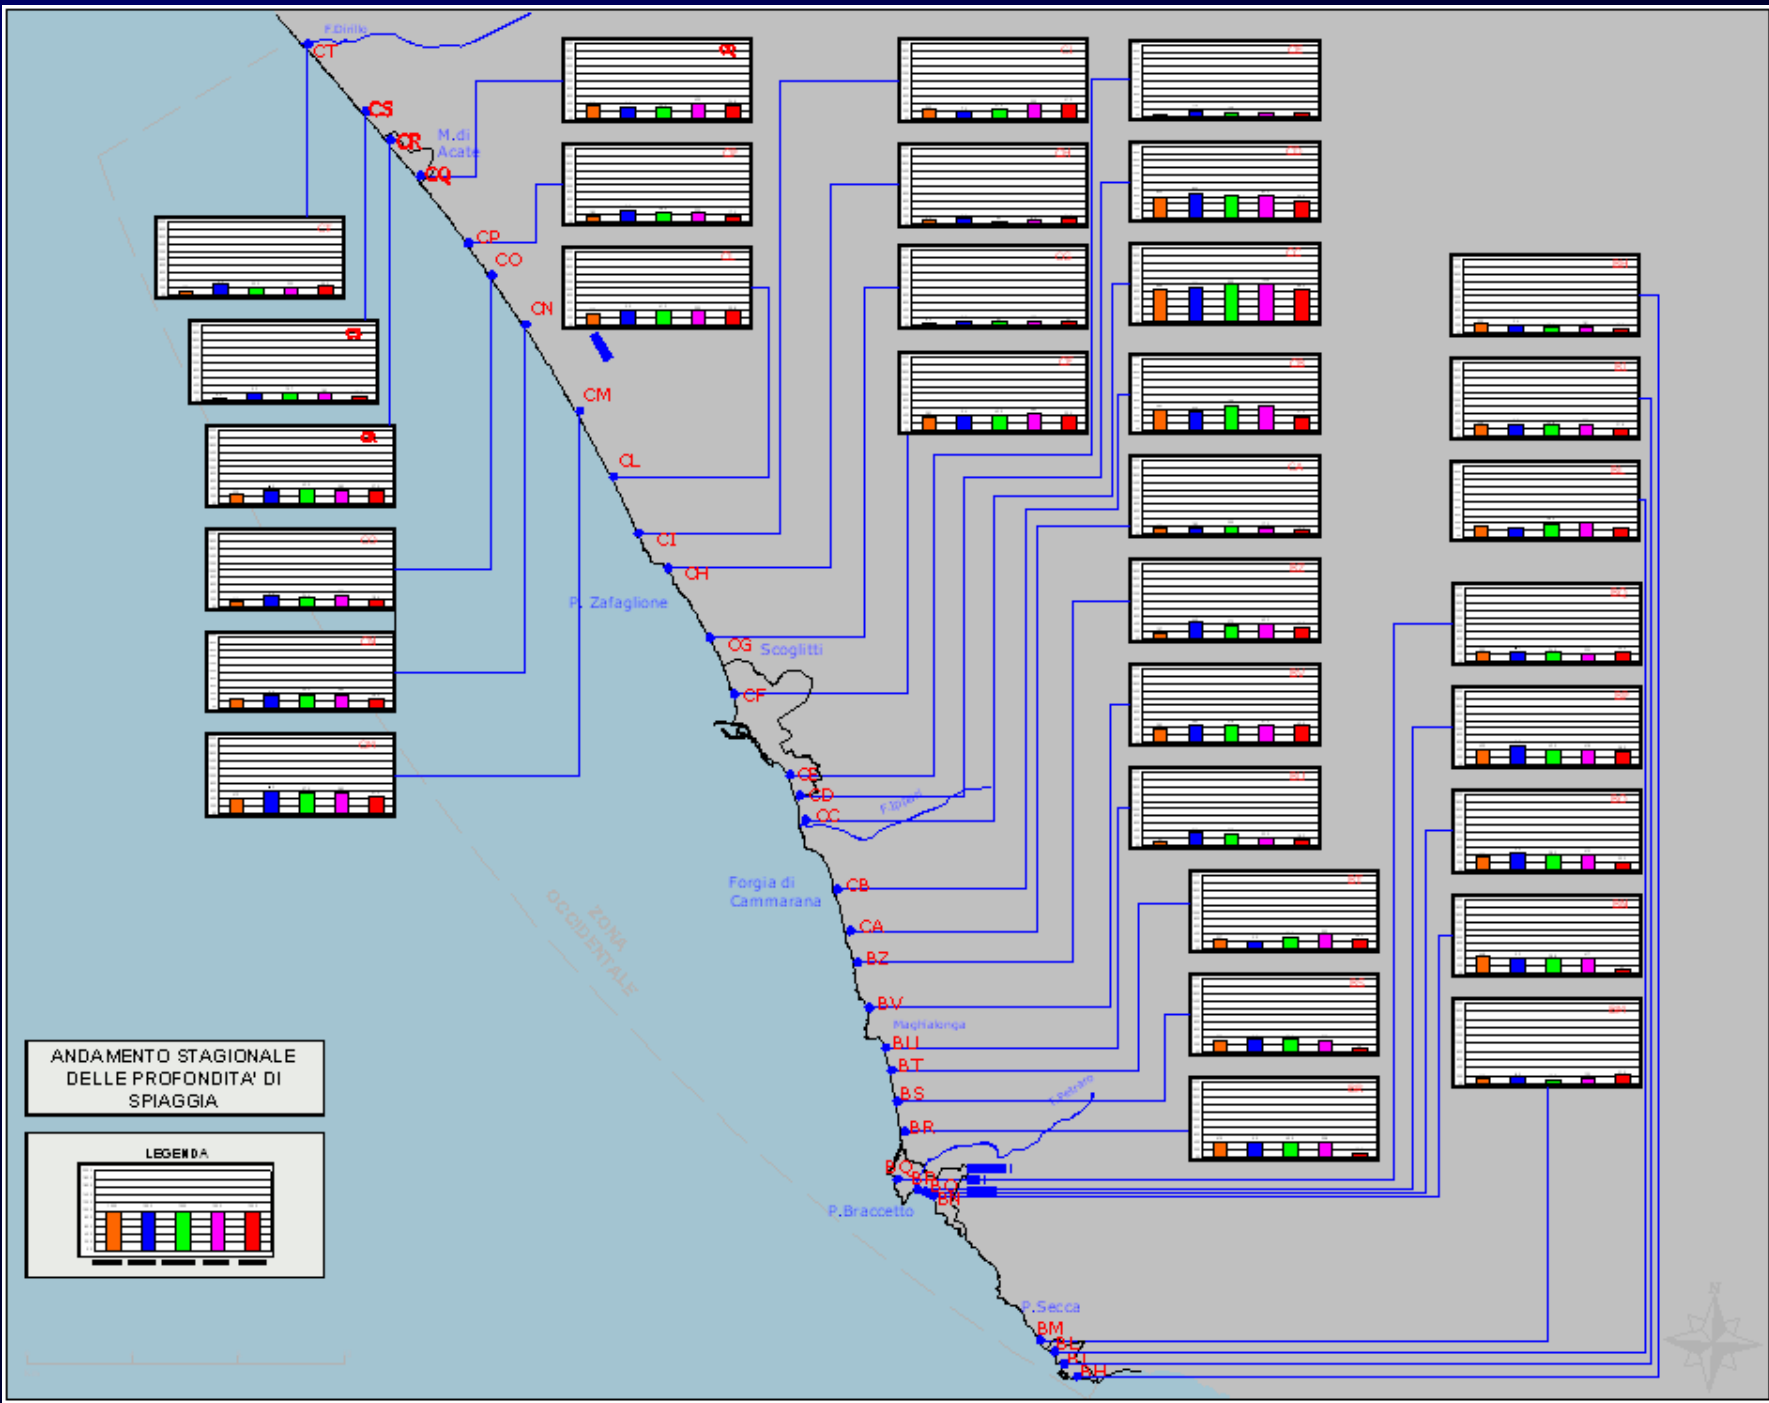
F.Dirillo
CT
CS
CR
M.di Acate
CQ
CP
CO
CN
CM
CL
CI
CH
P. Zafaglione
CG
Scoglitti
CF
CE
CD
CC
F.Ippari
Forgia di Cammarana
CB
CA
BZ
BV
Maghalonga
BU
BT
BS
F.Petraro
BR
BQ
BP
BO
BN
P.Braccetto
P.Secca
BM
BL
BI
BH
ZONA OCCIDENTALE
N

ANDAMENTO STAGIONALE DELLE PROFONDITA' DI SPIAGGIA

LEGENDA